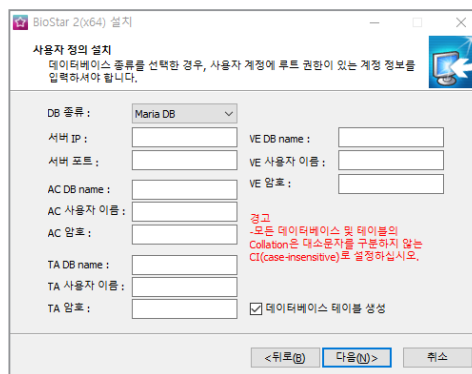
BioStar 2(x64) 설치

사용자 정의 설치
데이터베이스 종류를 선택한 경우, 사용자 계정에 루트 권한이 있는 계정 정보를 입력하셔야 합니다.

DB 종류 : Maria DB
서버 IP :
서버 포트 :
AC DB name :
AC 사용자 이름 :
AC 암호 :
TA DB name :
TA 사용자 이름 :
TA 암호 :

VE DB name :
VE 사용자 이름 :
VE 암호 :

경고
-모든 데이터베이스 및 테이블의 Collation은 대소문자를 구분하지 않는 CI(case-insensitive)로 설정하십시오.

☑ 데이터베이스 테이블 생성

<뒤로(B) 다음(N)> 취소